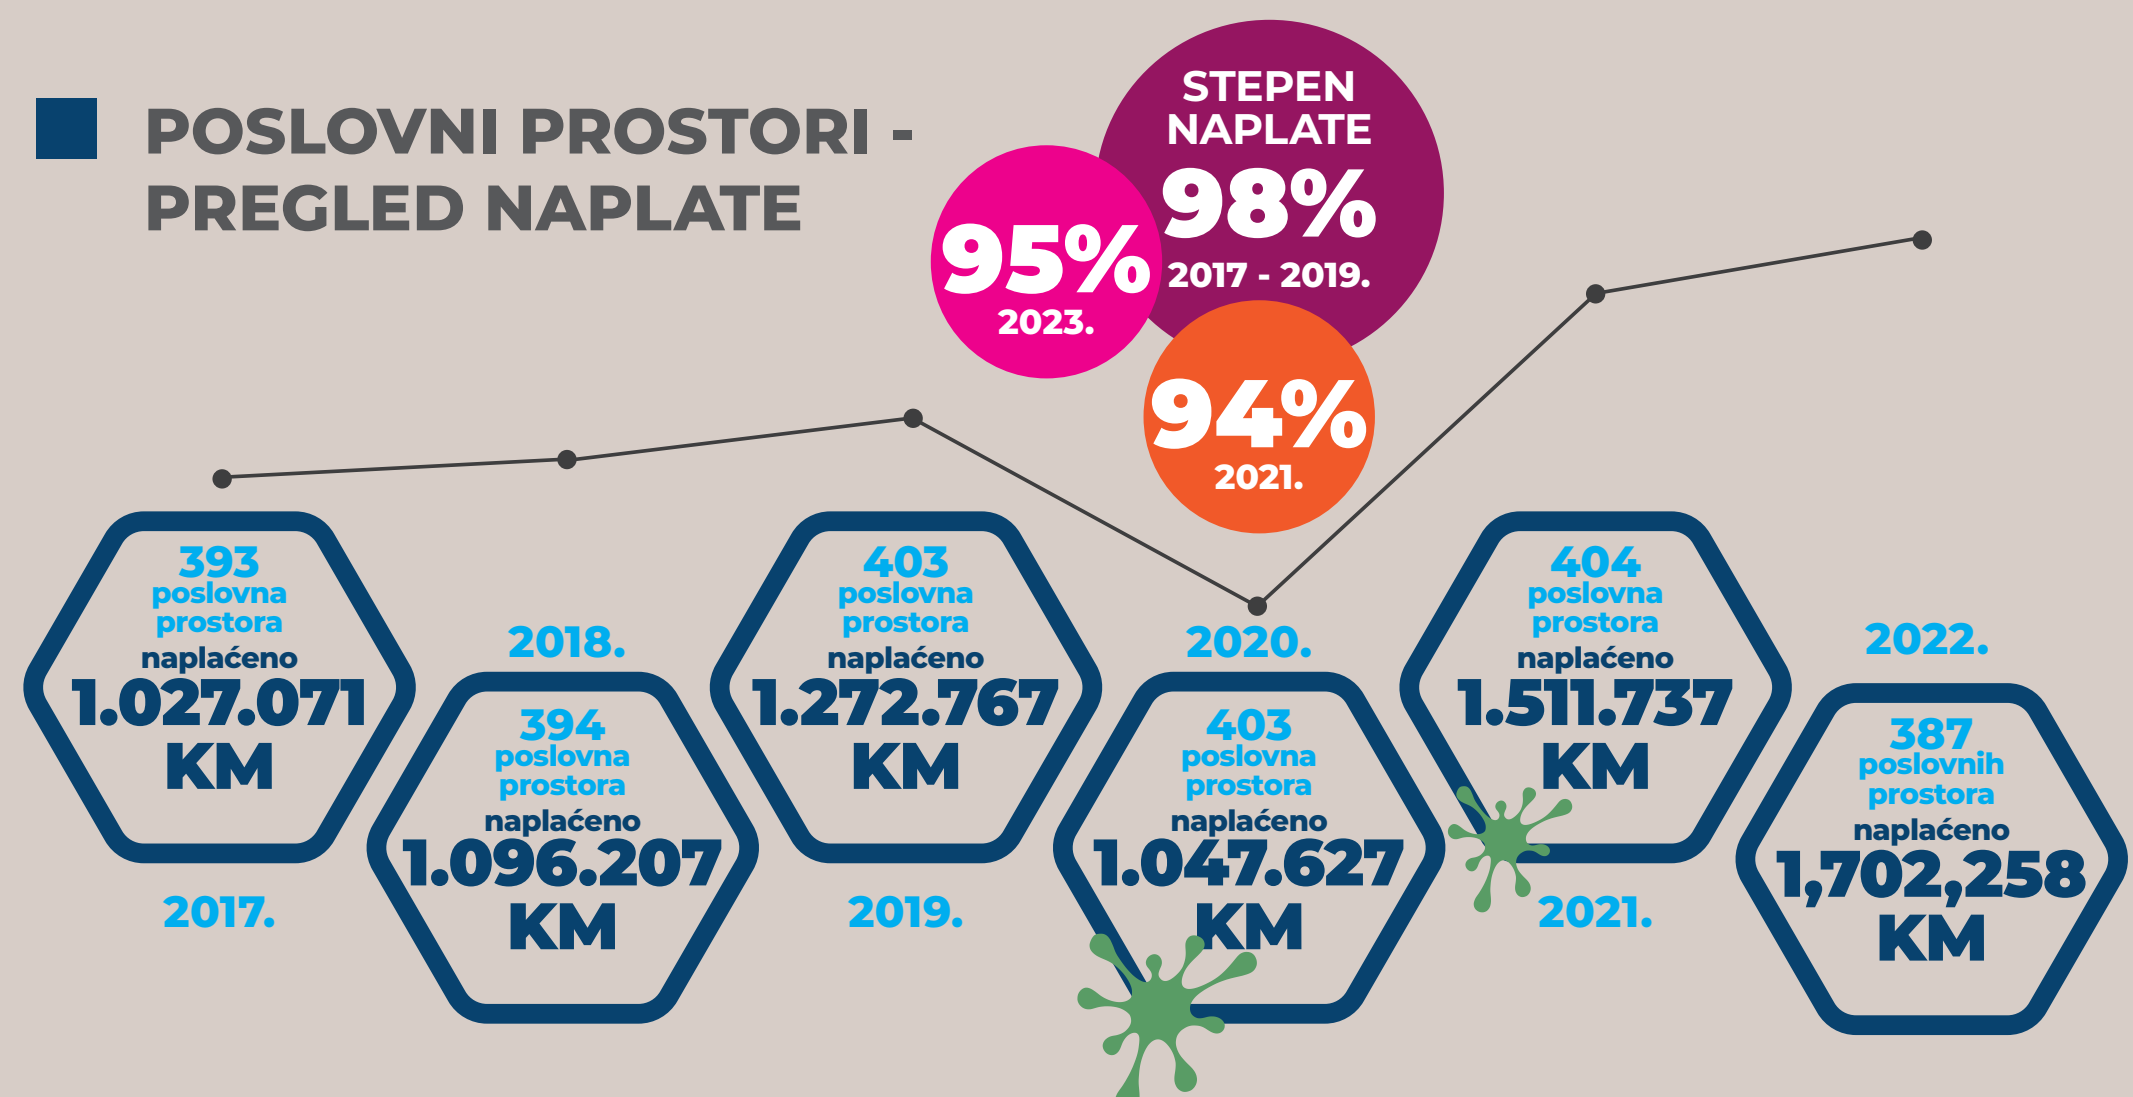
POSLOVNI PROSTORI - PREGLED NAPLATE

STEPEN NAPLATE
98%
2017 - 2019.

95%
2023.

94%
2021.

393 poslovna prostora naplaćeno 1.027.071 KM
2017.

2018.
394 poslovna prostora naplaćeno 1.096.207 KM

403 poslovna prostora naplaćeno 1.272.767 KM
2019.

2020.
403 poslovna prostora naplaćeno 1.047.627 KM

404 poslovna prostora naplaćeno 1.511.737 KM
2021.

2022.
387 poslovnih prostora naplaćeno 1,702,258 KM